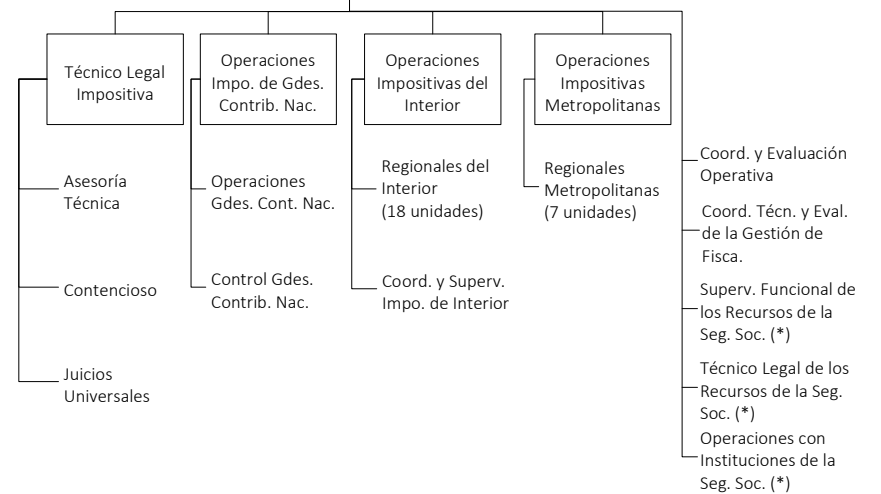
Técnico Legal Impositiva

Asesoría Técnica

Contencioso

Juicios Universales

Operaciones Impo. de Gdes. Contrib. Nac.

Operaciones Gdes. Cont. Nac.

Control Gdes. Contrib. Nac.

Operaciones Impositivas del Interior

Regionales del Interior (18 unidades)

Coord. y Superv. Impo. de Interior

Operaciones Impositivas Metropolitanas

Regionales Metropolitanas (7 unidades)

Coord. y Evaluación Operativa

Coord. Técn. y Eval. de la Gestión de Fisca.

Superv. Funcional de los Recursos de la Seg. Soc. (*)

Técnico Legal de los Recursos de la Seg. Soc. (*)

Operaciones con Instituciones de la Seg. Soc. (*)